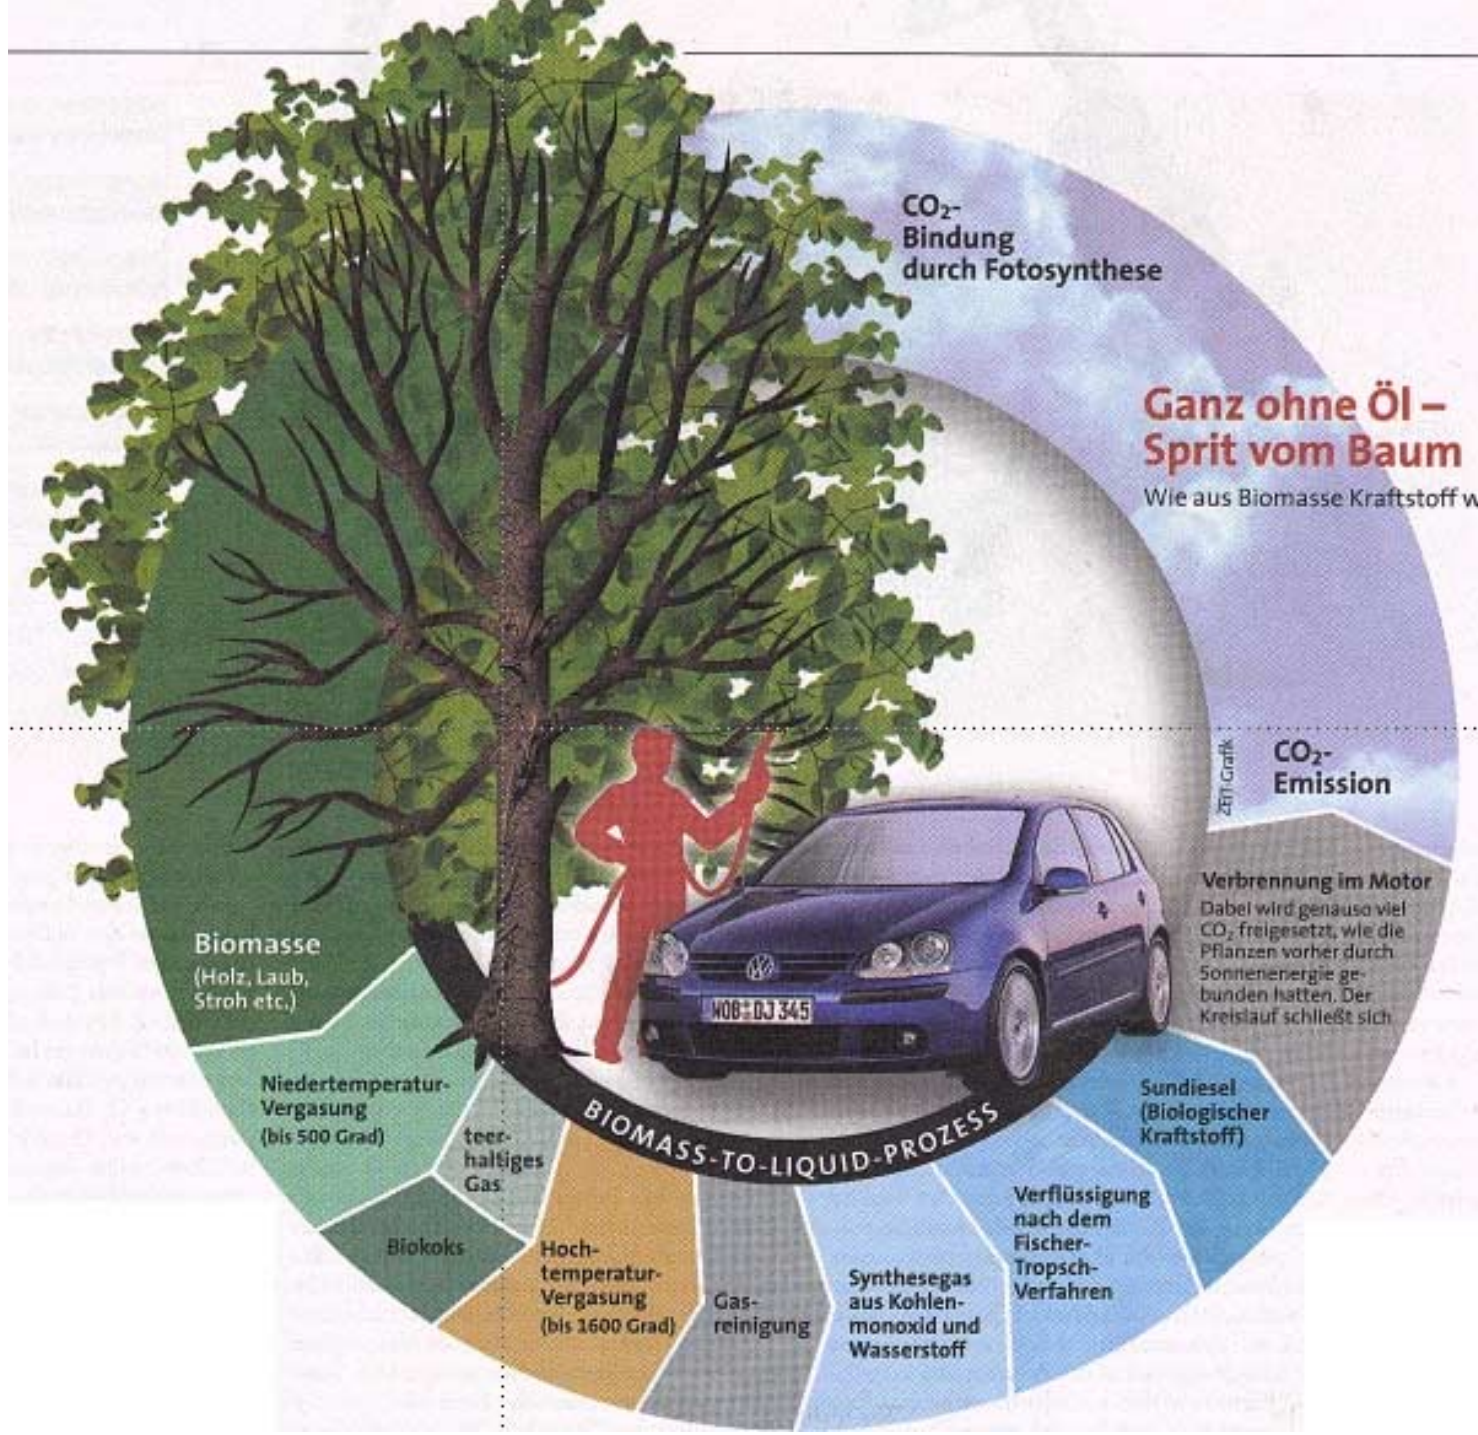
$CO_2$-Bindung durch Fotosynthese

Ganz ohne Öl – Sprit vom Baum

Wie aus Biomasse Kraftstoff w

ZEIT-Grafik

$CO_2$-Emission

Verbrennung im Motor
Dabei wird genauso viel $CO_2$ freigesetzt, wie die Pflanzen vorher durch Sonnenenergie gebunden hatten. Der Kreislauf schließt sich

Biomasse
(Holz, Laub, Stroh etc.)

WOB DJ 345

BIOMASS-TO-LIQUID-PROZESS

Niedertemperatur-Vergasung
(bis 500 Grad)

teerhaltiges Gas

Biokoks

Hochtemperatur-Vergasung
(bis 1600 Grad)

Gasreinigung

Synthesegas aus Kohlenmonoxid und Wasserstoff

Verflüssigung nach dem Fischer-Tropsch-Verfahren

Sundiesel
(Biologischer Kraftstoff)